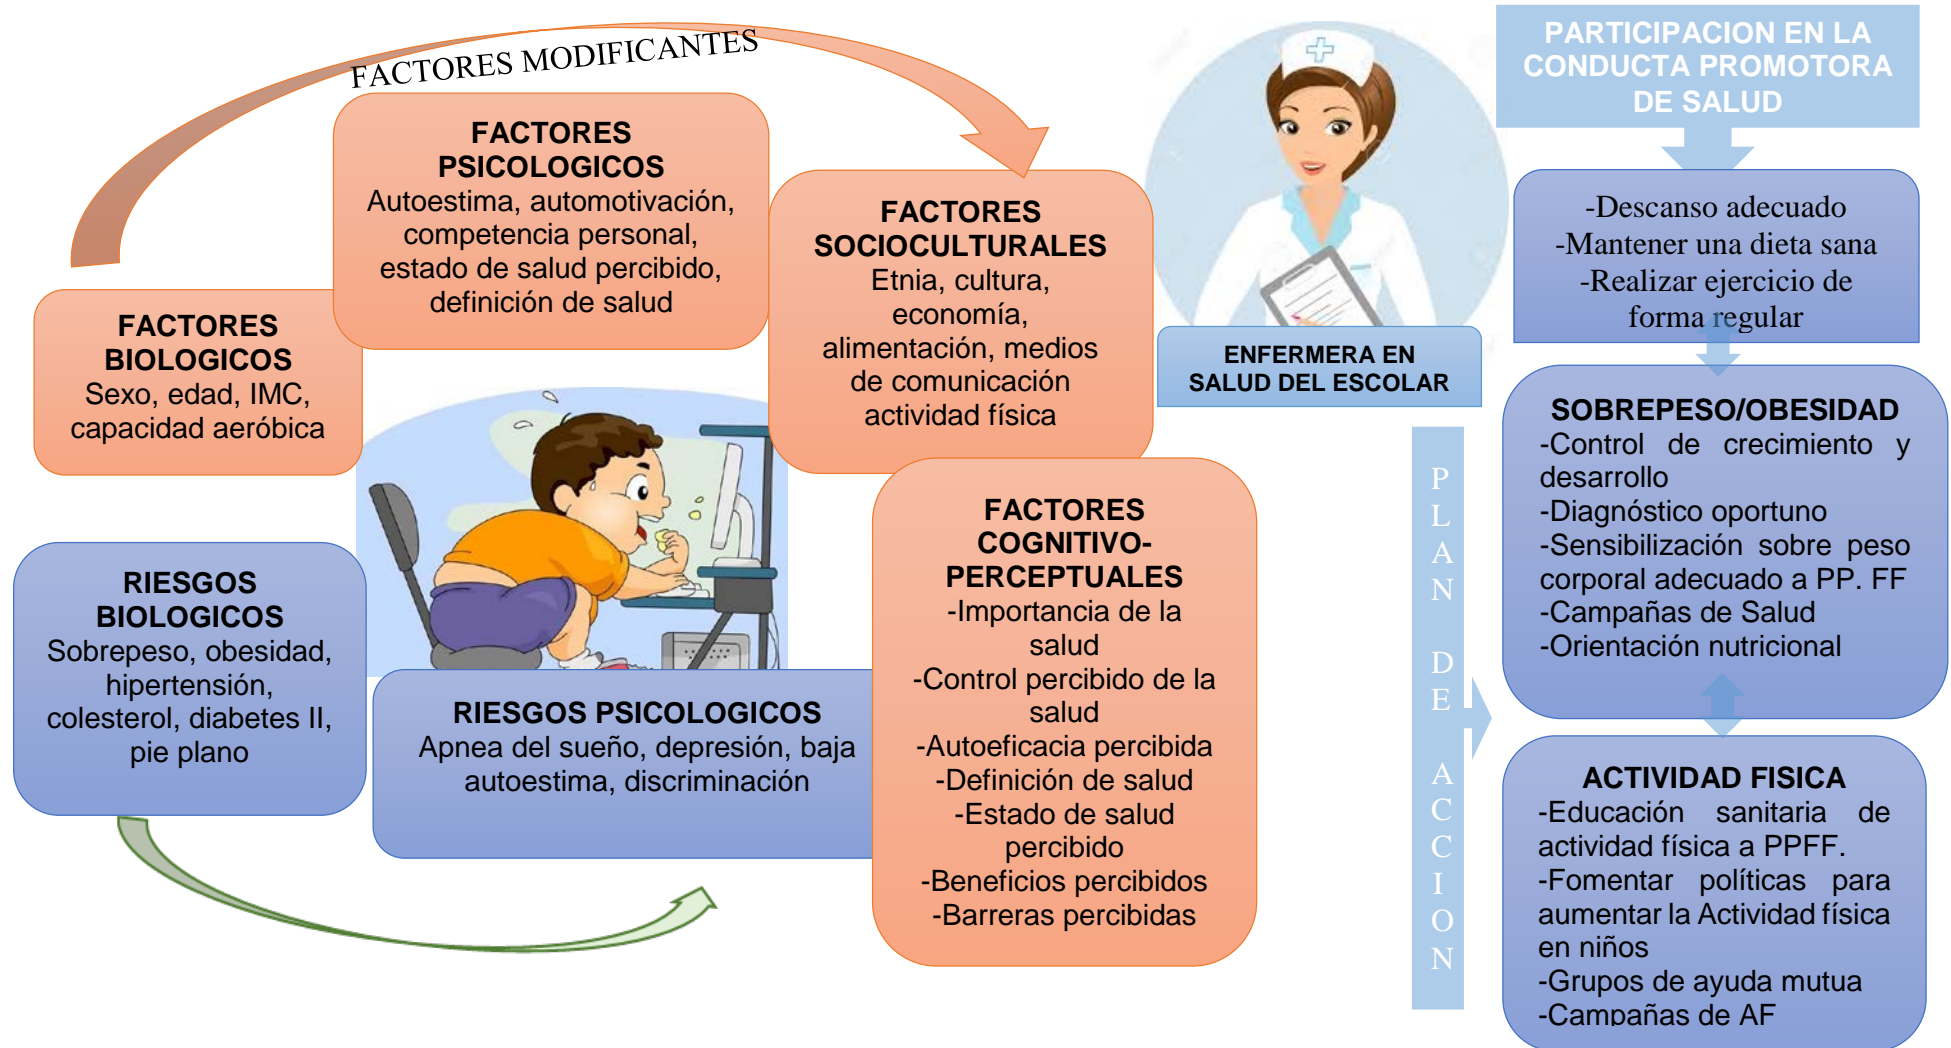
FACTORES MODIFICANTES

FACTORES BIOLOGICOS
Sexo, edad, IMC, capacidad aeróbica

FACTORES PSICOLOGICOS
Autoestima, automotivación, competencia personal, estado de salud percibido, definición de salud

FACTORES SOCIOCULTURALES
Etnia, cultura, economía, alimentación, medios de comunicación actividad física

RIESGOS BIOLOGICOS
Sobrepeso, obesidad, hipertensión, colesterol, diabetes II, pie plano

RIESGOS PSICOLOGICOS
Apnea del sueño, depresión, baja autoestima, discriminación

FACTORES COGNITIVO-PERCEPTUALES
-Importancia de la salud
-Control percibido de la salud
-Autoeficacia percibida
-Definición de salud
-Estado de salud percibido
-Beneficios percibidos
-Barreras percibidas

ENFERMERA EN SALUD DEL ESCOLAR

PLAN DE ACCION

PARTICIPACION EN LA CONDUCTA PROMOTORA DE SALUD

-Descanso adecuado
-Mantener una dieta sana
-Realizar ejercicio de forma regular

SOBREPESO/OBESIDAD
-Control de crecimiento y desarrollo
-Diagnóstico oportuno
-Sensibilización sobre peso corporal adecuado a PP. FF
-Campañas de Salud
-Orientación nutricional

ACTIVIDAD FISICA
-Educación sanitaria de actividad física a PPFF.
-Fomentar políticas para aumentar la Actividad física en niños
-Grupos de ayuda mutua
-Campañas de AF